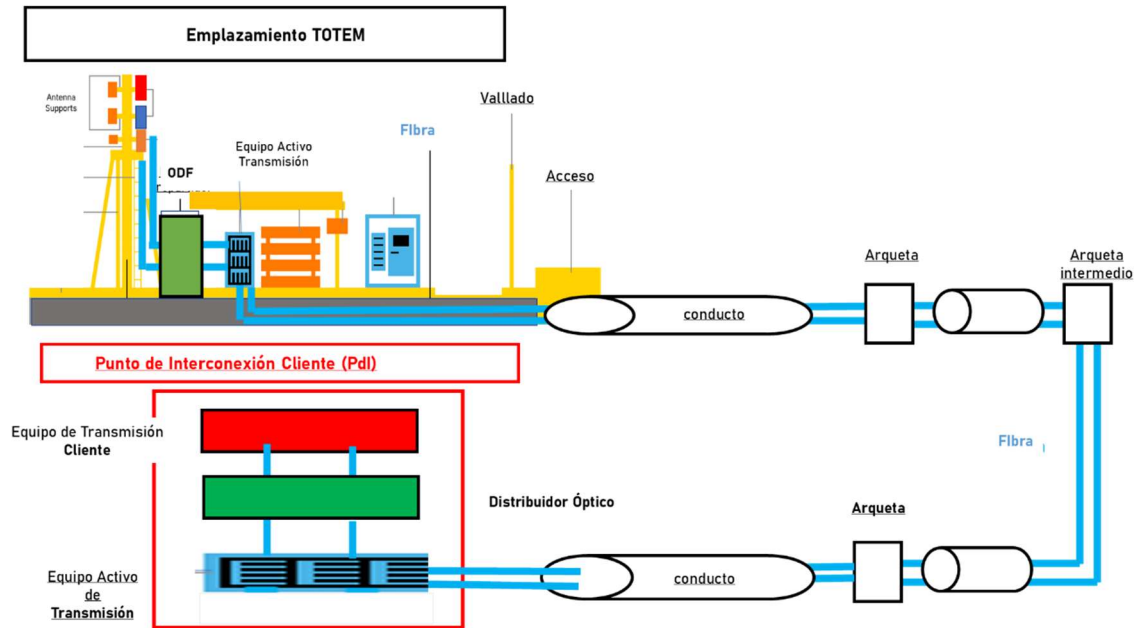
Emplazamiento TOTEM

Antenna Supports

ODF

Equipo Activo Transmisión

Fibra

Valllado

Acceso

conducto

Arqueta

Arqueta intermedio

Punto de Interconexión Cliente (PdI)

Equipo de Transmisión Cliente

Distribuidor Óptico

Fibra

Arqueta

Equipo Activo de Transmisión

conducto